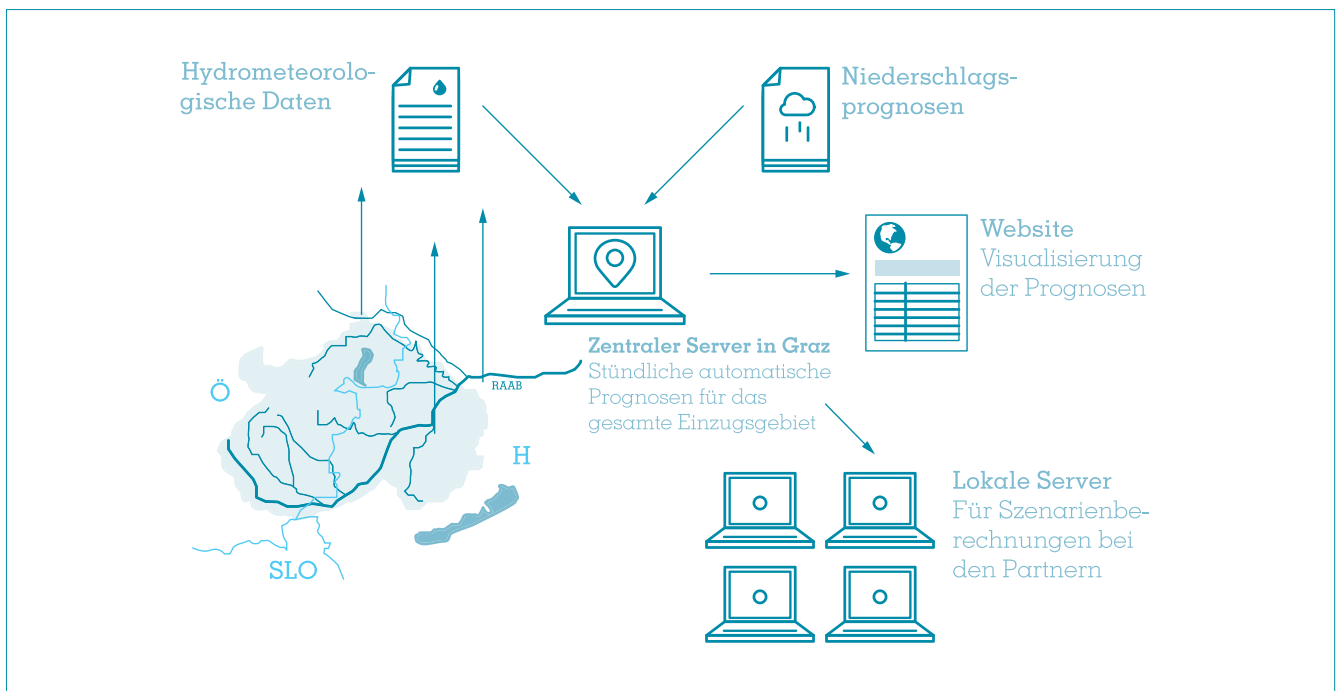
Hydrometeorologische Daten

Niederschlagsprognosen

Website
Visualisierung der Prognosen

Ö

RAAB

Zentraler Server in Graz
Stündliche automatische Prognosen für das gesamte Einzugsgebiet

H

SLO

Lokale Server
Für Szenarienberechnungen bei den Partnern